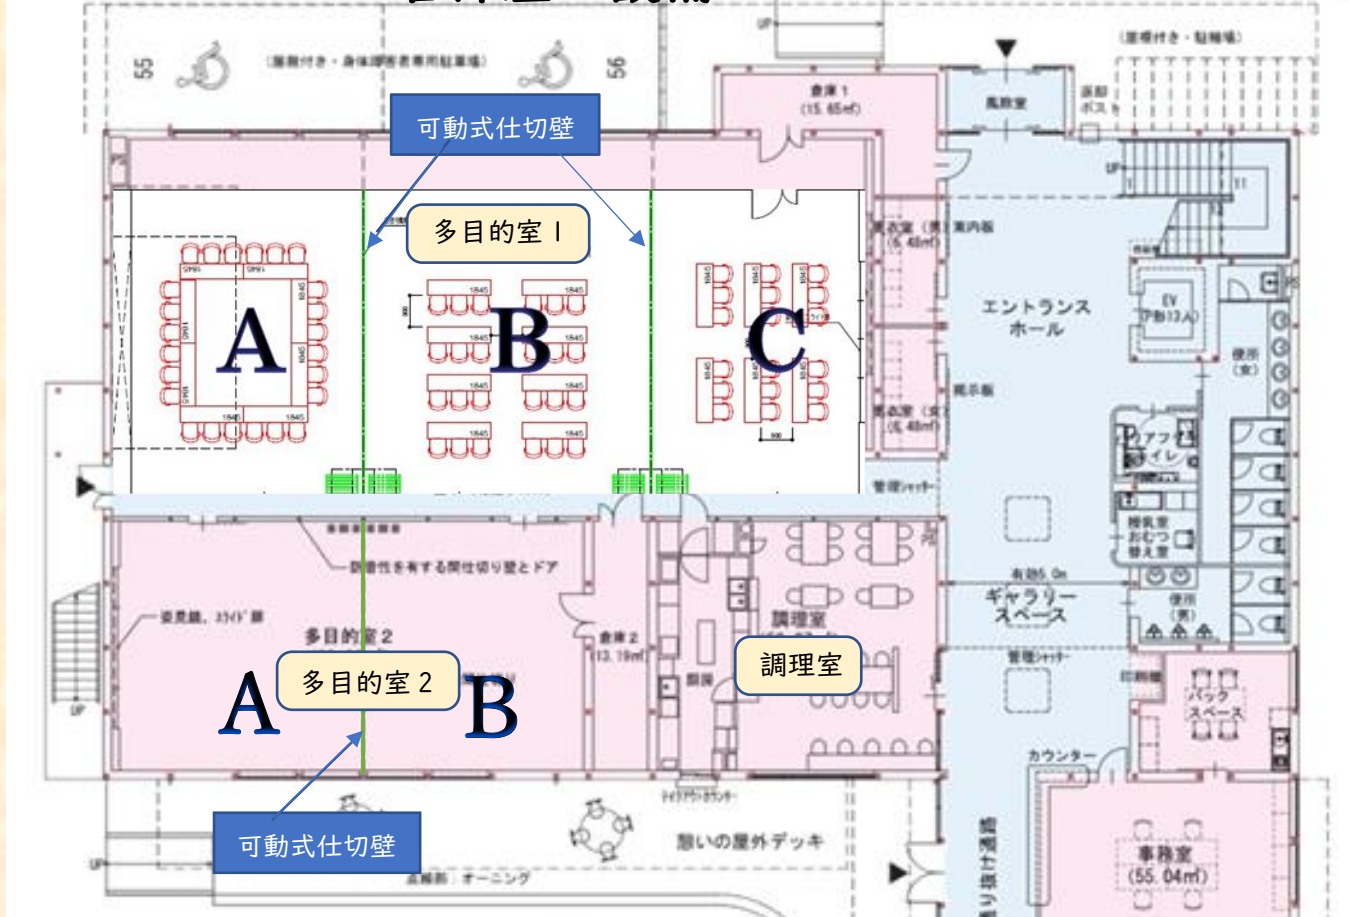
55

(屋根付き・身体障害者専用駐車場)

56

可動式仕切壁

倉庫1
(15.65㎡)

風除室

(屋根付き・駐輪場)

返却ポスト

UP

多目的室 1

A

B

C

エントランスホール

EV

便所(女)

掲示板

管理シャッター

多目的室 2

A

B

倉庫2
(13.19㎡)

調理室

調理室

ギャラリースペース

便所(男)

管理シャッター

バックスペース

カウンター

可動式仕切壁

憩いの屋外デッキ

事務室
(55.04㎡)

UP